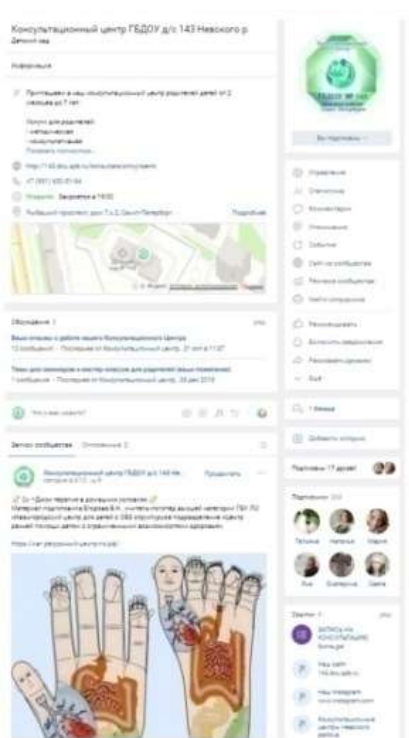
Консультационный центр ГБДОУ д/с 143 Невского р
Детский сад

Информация

Приглашаем в наш консультационный центр родителей детей от 2 месяцев до 7 лет

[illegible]

Открыто. Закроется в 19:00

Обсуждения

Вы подписаны

Управление
Статистика
Комментарии
Уведомления
События
Рекомендовать
Ещё

Подписчики

Татьяна
Наталья
Мария
Яна
Екатерина
Света

Записи сообщества

Консультационный центр ГБДОУ д/с 143 Не
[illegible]